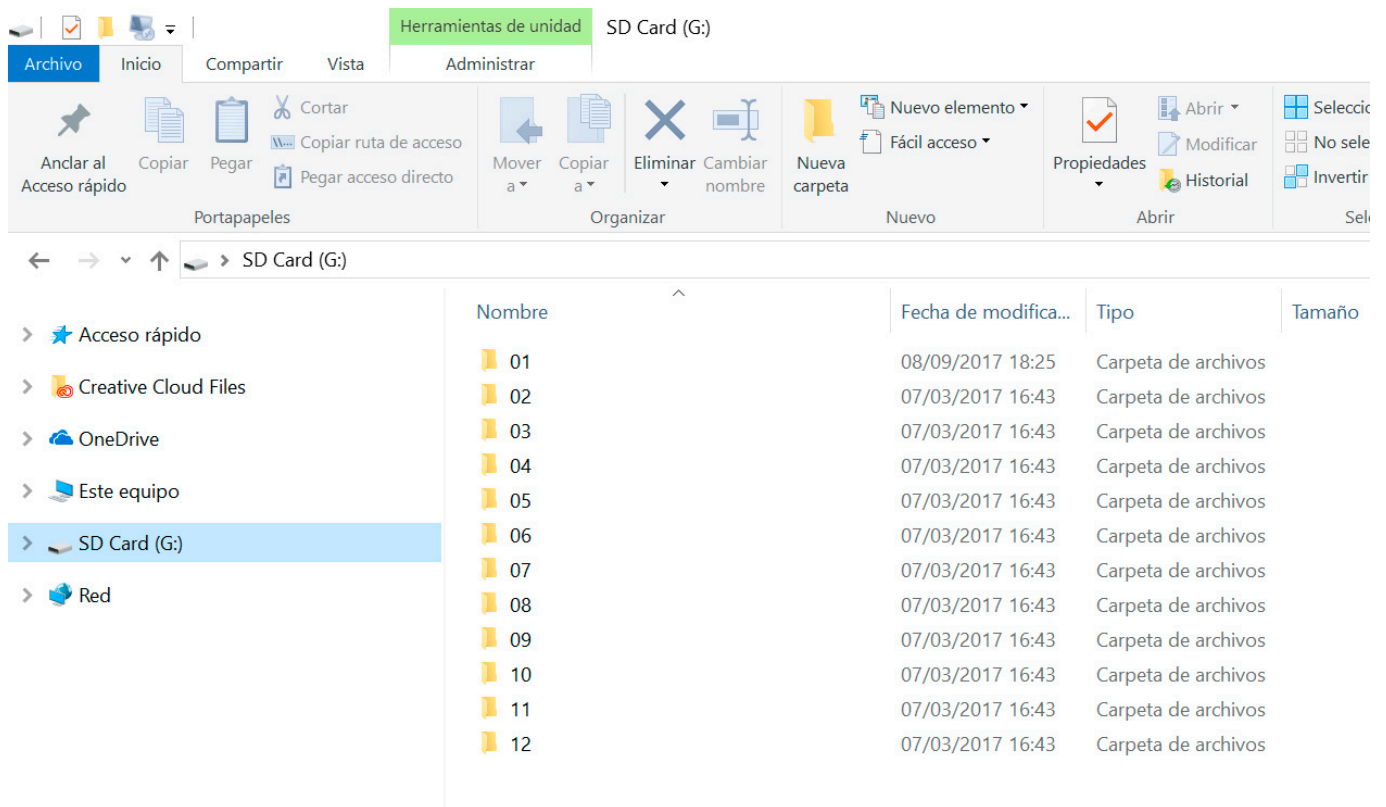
Herramientas de unidad SD Card (G:)

Archivo Inicio Compartir Vista Administrar

Anclar al Acceso rápido
Copiar
Pegar
Cortar
Copiar ruta de acceso
Pegar acceso directo
Portapapeles

Mover a
Copiar a
Eliminar
Cambiar nombre
Organizar

Nueva carpeta
Nuevo elemento
Fácil acceso
Nuevo

Propiedades
Abrir
Modificar
Historial
Abrir

Seleccio
No sele
Invertir
Sel

SD Card (G:)

Acceso rápido
Creative Cloud Files
OneDrive
Este equipo
SD Card (G:)
Red

| Nombre | Fecha de modifica... | Tipo | Tamaño |
|---|---|---|---|
| 01 | 08/09/2017 18:25 | Carpeta de archivos | |
| 02 | 07/03/2017 16:43 | Carpeta de archivos | |
| 03 | 07/03/2017 16:43 | Carpeta de archivos | |
| 04 | 07/03/2017 16:43 | Carpeta de archivos | |
| 05 | 07/03/2017 16:43 | Carpeta de archivos | |
| 06 | 07/03/2017 16:43 | Carpeta de archivos | |
| 07 | 07/03/2017 16:43 | Carpeta de archivos | |
| 08 | 07/03/2017 16:43 | Carpeta de archivos | |
| 09 | 07/03/2017 16:43 | Carpeta de archivos | |
| 10 | 07/03/2017 16:43 | Carpeta de archivos | |
| 11 | 07/03/2017 16:43 | Carpeta de archivos | |
| 12 | 07/03/2017 16:43 | Carpeta de archivos | |